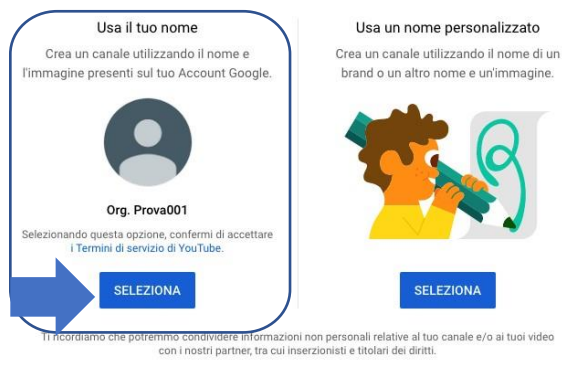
Usa il tuo nome

Crea un canale utilizzando il nome e l'immagine presenti sul tuo Account Google.

Org. Prova001

Selezionando questa opzione, confermi di accettare i Termini di servizio di YouTube.

SELEZIONA

Usa un nome personalizzato

Crea un canale utilizzando il nome di un brand o un altro nome e un'immagine.

SELEZIONA

Ti ricordiamo che potremmo condividere informazioni non personali relative al tuo canale e/o ai tuoi video con i nostri partner, tra cui inserzionisti e titolari dei diritti.